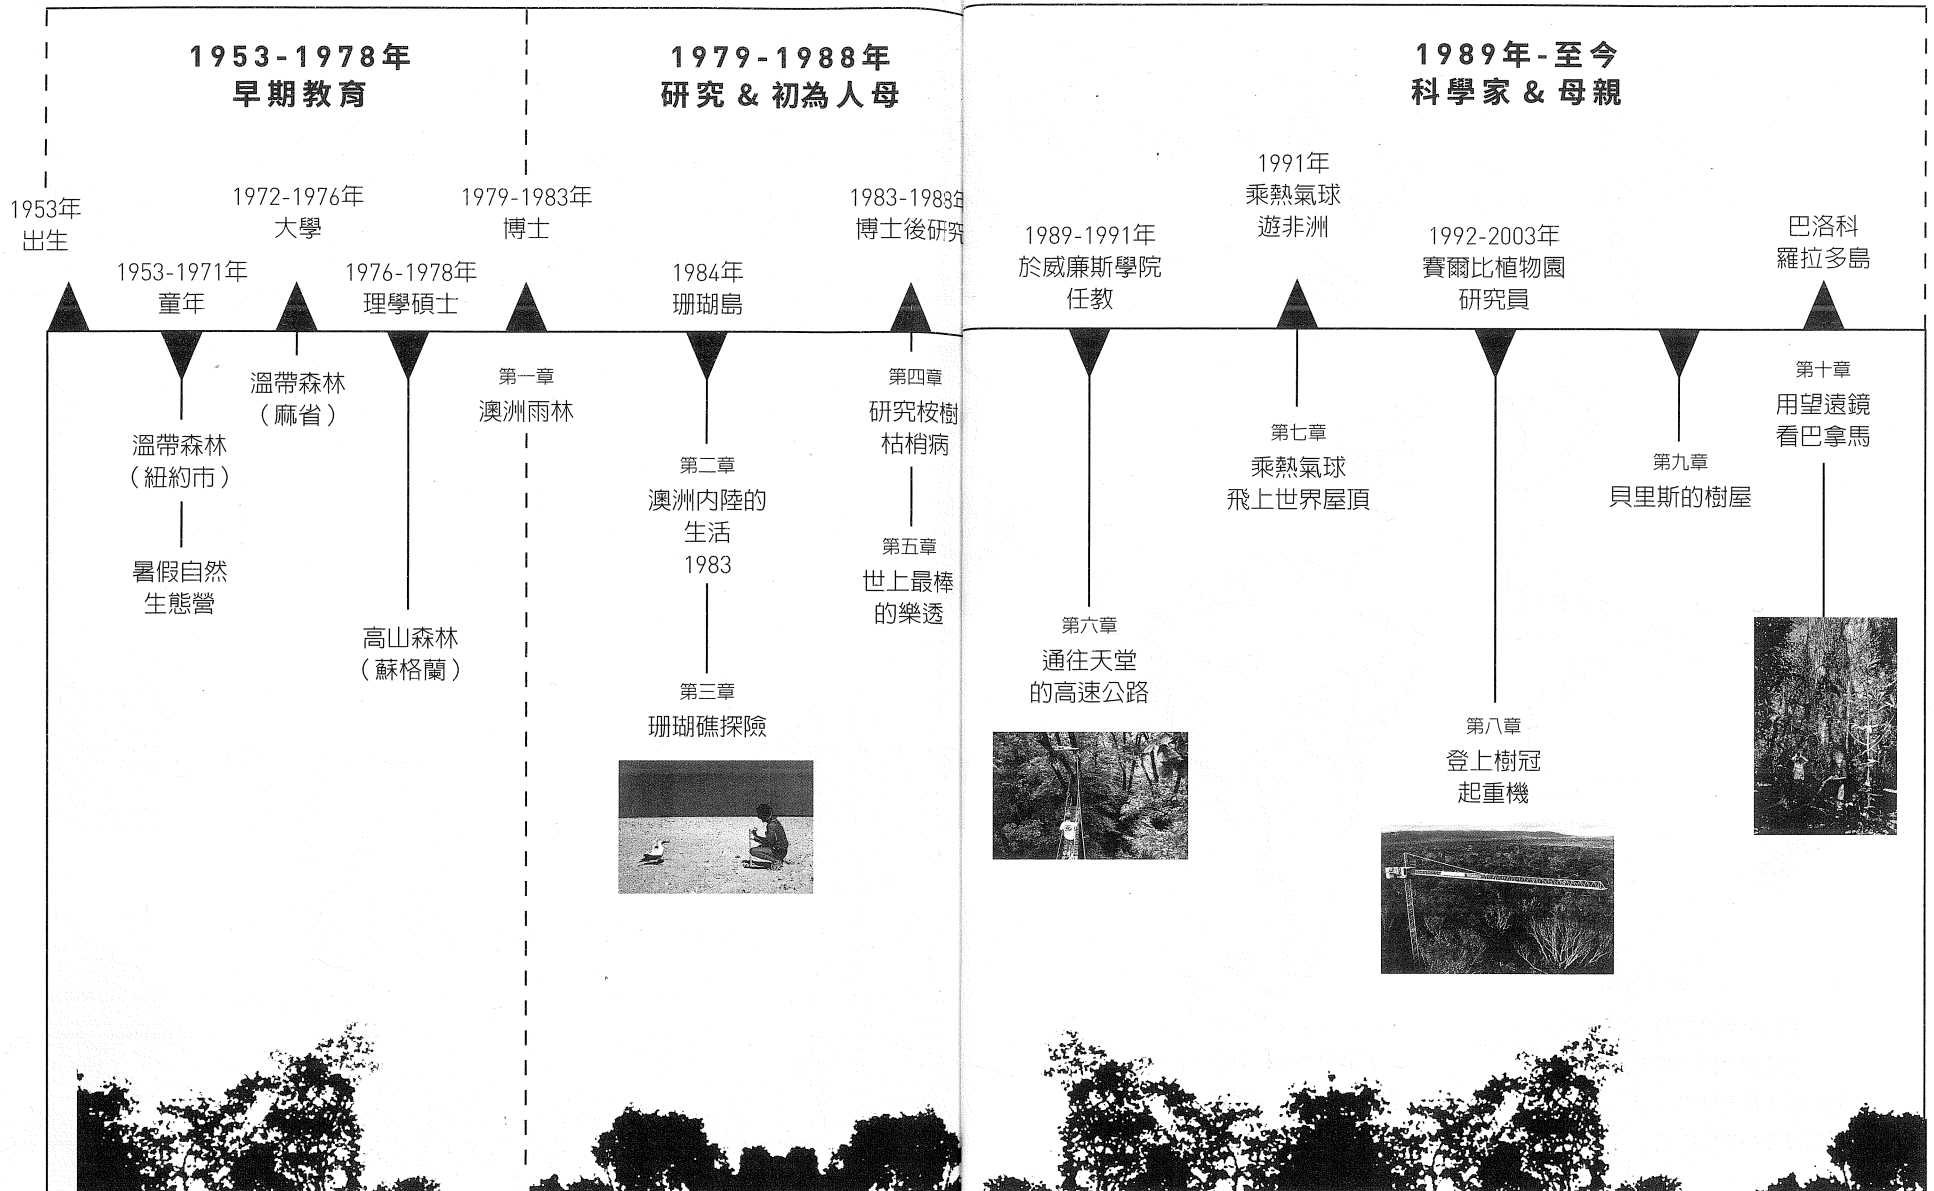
1953-1978年
早期教育

1979-1988年
研究 & 初為人母

1989年-至今
科學家 & 母親

1953年
出生

1953-1971年
童年

1972-1976年
大學

1976-1978年
理學碩士

1979-1983年
博士

1984年
珊瑚島

1983-198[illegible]
博士後研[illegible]

1989-1991年
於威廉斯學院
任教

1991年
乘熱氣球
遊非洲

1992-2003年
賽爾比植物園
研究員

巴洛科
羅拉多島

溫帶森林
（紐約市）

暑假自然
生態營

溫帶森林
（麻省）

高山森林
（蘇格蘭）

第一章
澳洲雨林

第二章
澳洲內陸的
生活
1983

第三章
珊瑚礁探險

第四章
研究桉樹
枯梢病

第五章
世上最棒
的樂透

第六章
通往天堂
的高速公路

第七章
乘熱氣球
飛上世界屋頂

第八章
登上樹冠
起重機

第九章
貝里斯的樹屋

第十章
用望遠鏡
看巴拿馬